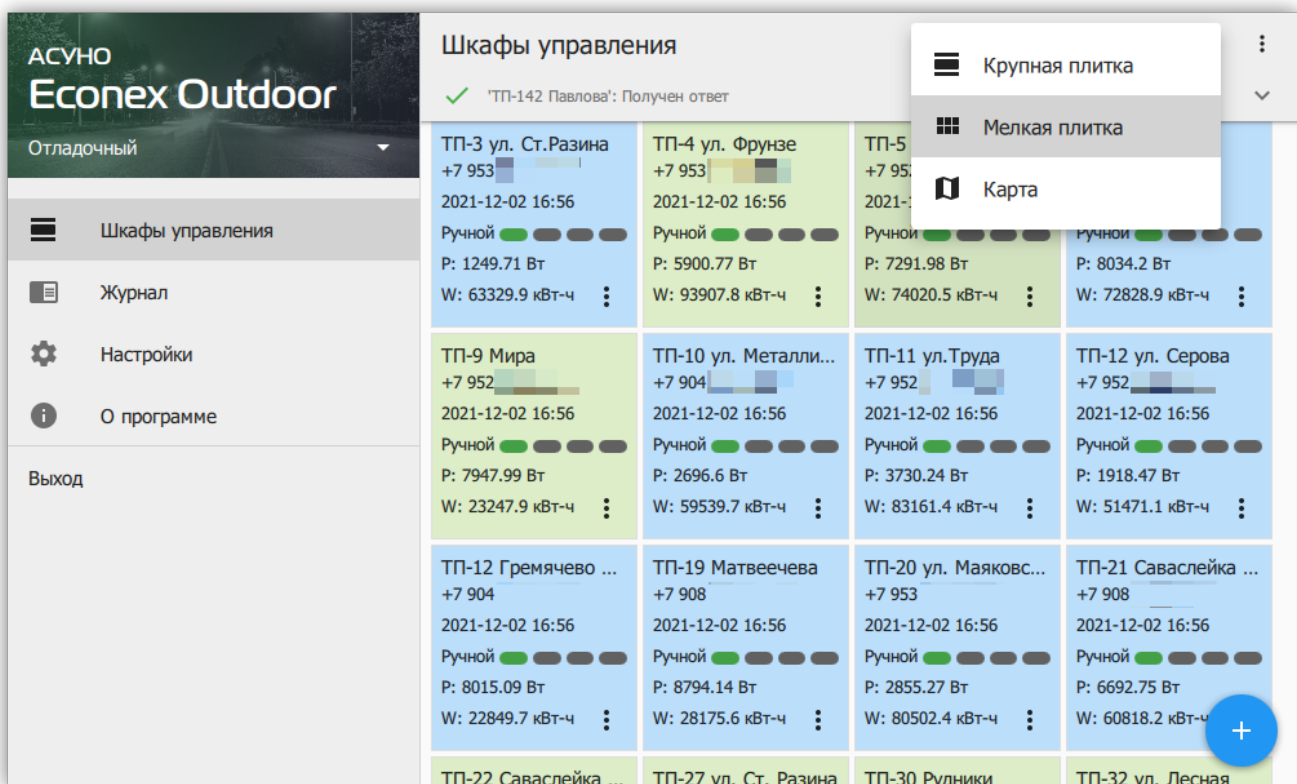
АСУНО
Econex Outdoor
Отладочный

Шкафы управления
Журнал
Настройки
О программе
Выход

Шкафы управления
'ТП-142 Павлова': Получен ответ

Крупная плитка
Мелкая плитка
Карта

ТП-3 ул. Ст.Разина
+7 953
2021-12-02 16:56
Ручной
P: 1249.71 Вт
W: 63329.9 кВт-ч

ТП-4 ул. Фрунзе
+7 953
2021-12-02 16:56
Ручной
P: 5900.77 Вт
W: 93907.8 кВт-ч

ТП-5
+7 95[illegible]
2021-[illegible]
Ручной
P: 7291.98 Вт
W: 74020.5 кВт-ч

Ручной
P: 8034.2 Вт
W: 72828.9 кВт-ч

ТП-9 Мира
+7 952
2021-12-02 16:56
Ручной
P: 7947.99 Вт
W: 23247.9 кВт-ч

ТП-10 ул. Металли...
+7 904
2021-12-02 16:56
Ручной
P: 2696.6 Вт
W: 59539.7 кВт-ч

ТП-11 ул.Труда
+7 952
2021-12-02 16:56
Ручной
P: 3730.24 Вт
W: 83161.4 кВт-ч

ТП-12 ул. Серова
+7 952
2021-12-02 16:56
Ручной
P: 1918.47 Вт
W: 51471.1 кВт-ч

ТП-12 Гремячево ...
+7 904
2021-12-02 16:56
Ручной
P: 8015.09 Вт
W: 22849.7 кВт-ч

ТП-19 Матвеечева
+7 908
2021-12-02 16:56
Ручной
P: 8794.14 Вт
W: 28175.6 кВт-ч

ТП-20 ул. Маяковс...
+7 953
2021-12-02 16:56
Ручной
P: 2855.27 Вт
W: 80502.4 кВт-ч

ТП-21 Саваслейка ...
+7 908
2021-12-02 16:56
Ручной
P: 6692.75 Вт
W: 60818.2 кВт-ч

ТП-22 Саваслейка ...
ТП-27 ул. Ст. Разина
ТП-30 Рудники
ТП-32 ул. Лесная